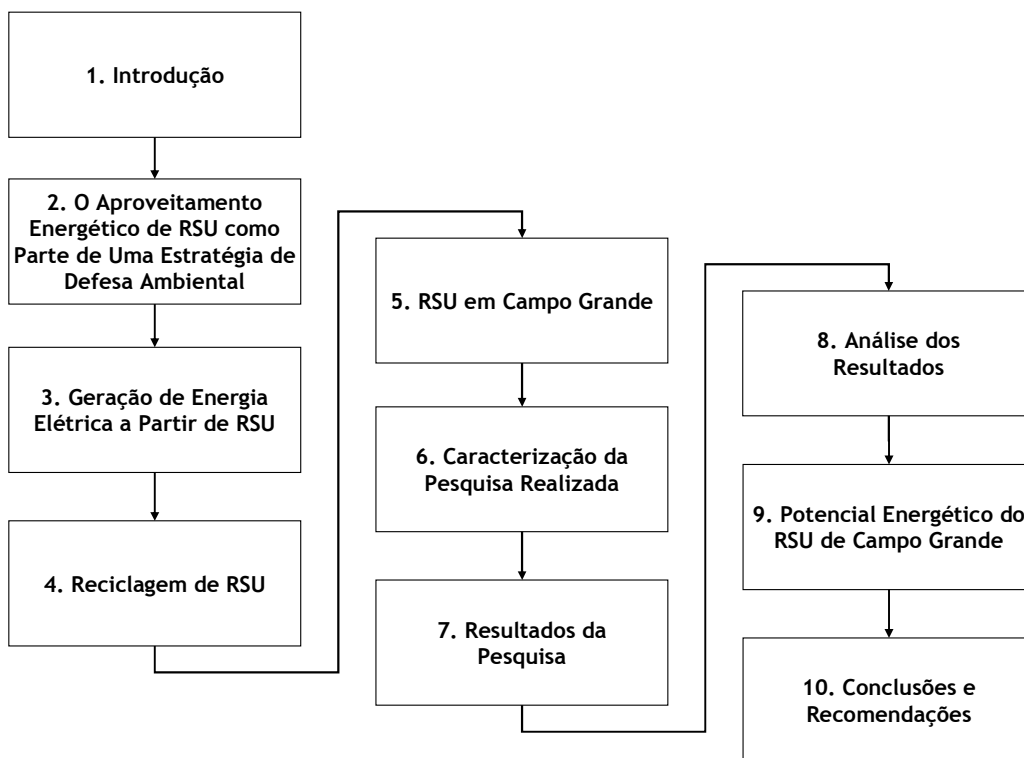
1. Introdução

2. O Aproveitamento Energético de RSU como Parte de Uma Estratégia de Defesa Ambiental

3. Geração de Energia Elétrica a Partir de RSU

4. Reciclagem de RSU

5. RSU em Campo Grande

6. Caracterização da Pesquisa Realizada

7. Resultados da Pesquisa

8. Análise dos Resultados

9. Potencial Energético do RSU de Campo Grande

10. Conclusões e Recomendações